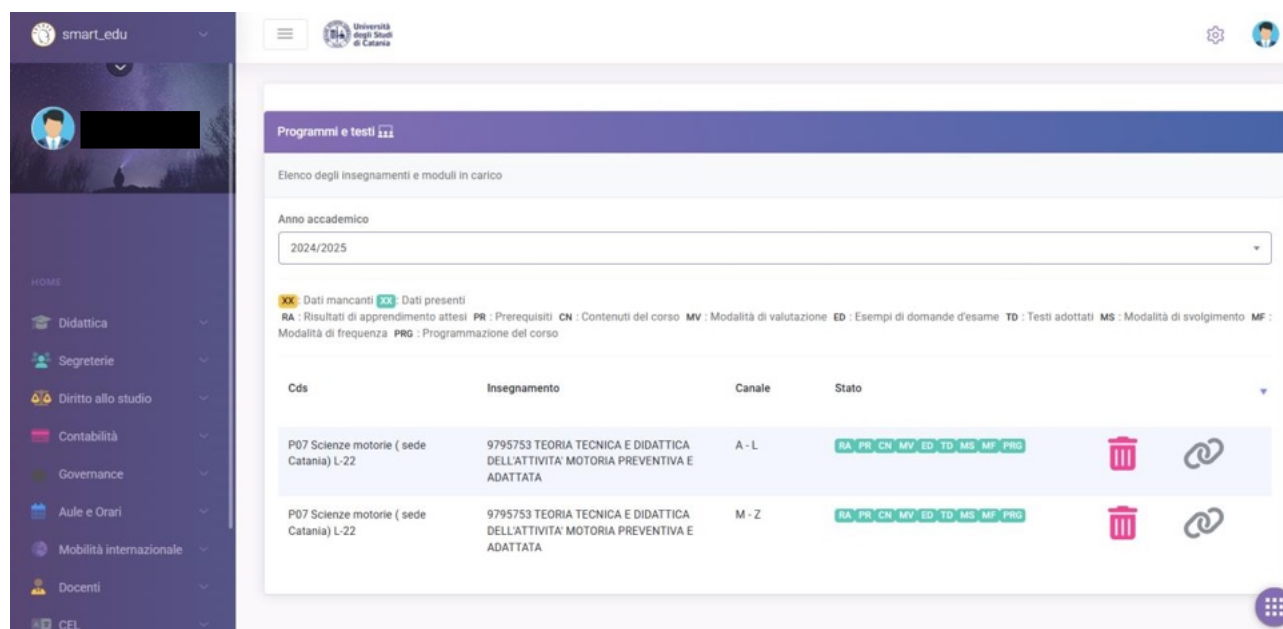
smart_edu

Università degli Studi di Catania

HOME

Didattica

Segreterie

Diritto allo studio

Contabilità

Governance

Aule e Orari

Mobilità internazionale

Docenti

CEL

Programmi e testi

Elenco degli insegnamenti e moduli in carico

Anno accademico

2024/2025

XX: Dati mancanti XX: Dati presenti
RA : Risultati di apprendimento attesi PR : Prerequisiti CN : Contenuti del corso MV : Modalità di valutazione ED : Esempi di domande d'esame TD : Testi adottati MS : Modalità di svolgimento MF : Modalità di frequenza PRG : Programmazione del corso

| Cds | Insegnamento | Canale | Stato |
|---|---|---|---|
| P07 Scienze motorie ( sede Catania) L-22 | 9795753 TEORIA TECNICA E DIDATTICA DELL'ATTIVITA' MOTORIA PREVENTIVA E ADATTATA | A - L | RA PR CN MV ED TD MS MF PRG |
| P07 Scienze motorie ( sede Catania) L-22 | 9795753 TEORIA TECNICA E DIDATTICA DELL'ATTIVITA' MOTORIA PREVENTIVA E ADATTATA | M - Z | RA PR CN MV ED TD MS MF PRG |